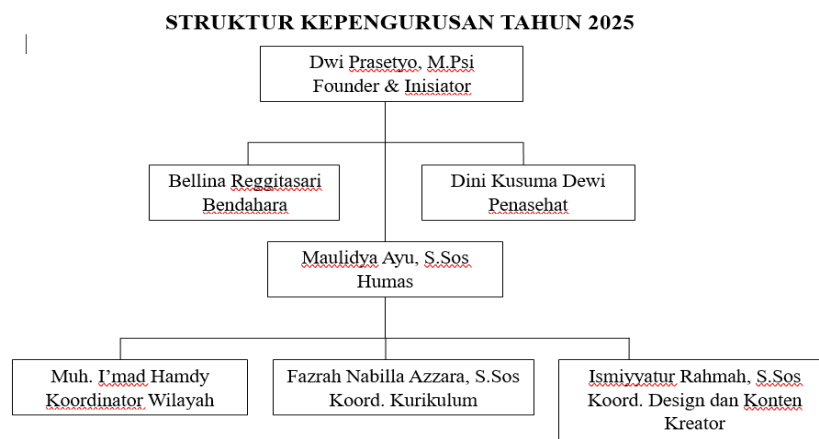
STRUKTUR KEPENGURUSAN TAHUN 2025

Dwi Prasetyo. M.Psi
Founder & Inisiator

Bellina Reggitasari
Bendahara

Dini Kusuma Dewi
Penasehat

Maulidya Ayu, S.Sos
Humas

Muh. I'mad Hamdy
Koordinator Wilayah

Fazrah Nabilla Azzara, S.Sos
Koord. Kurikulum

Ismiyyatur Rahmah, S.Sos
Koord. Design dan Konten
Kreator